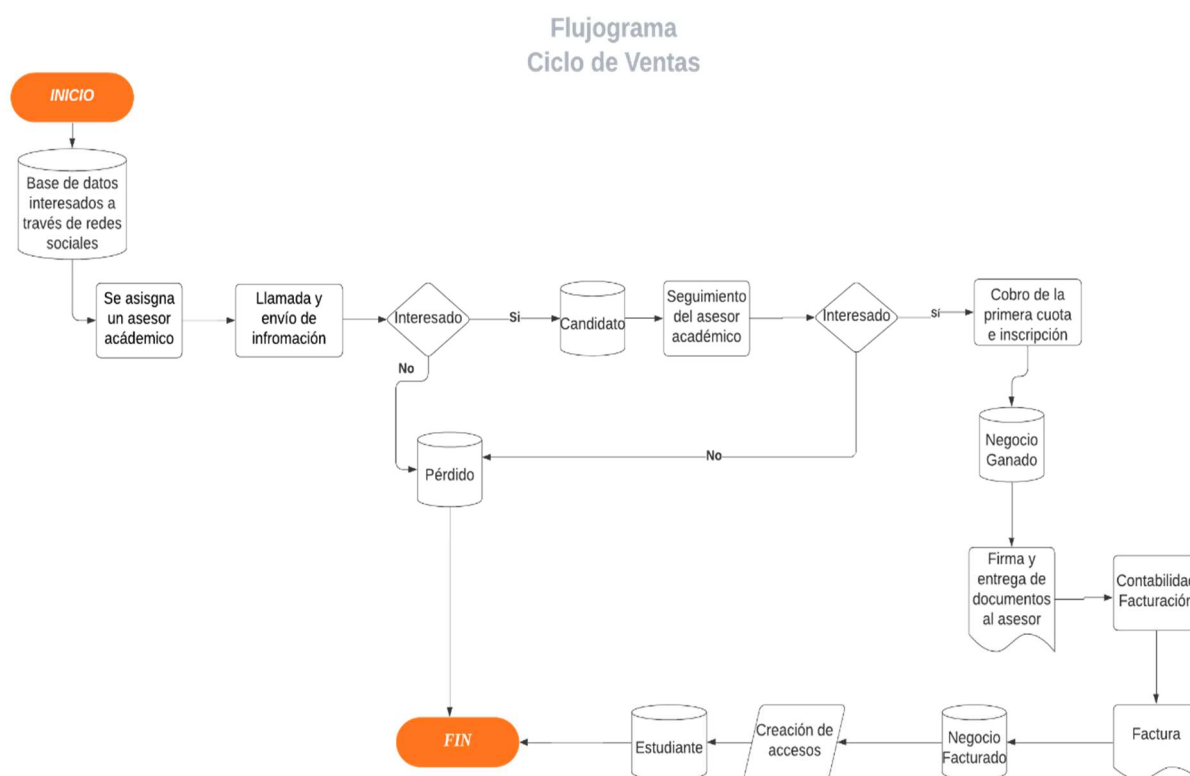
Flujograma
Ciclo de Ventas

INICIO

Base de datos interesados a través de redes sociales

Se asisgna un asesor académico

Llamada y envío de infromación

Interesado

Si

Candidato

Seguimiento del asesor académico

Interesado

si

Cobro de la primera cuota e inscripción

No

Pérdido

No

Negocio Ganado

Firma y entrega de documentos al asesor

Contabilida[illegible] Facturació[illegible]

Factura

Negocio Facturado

Creación de accesos

Estudiante

FIN